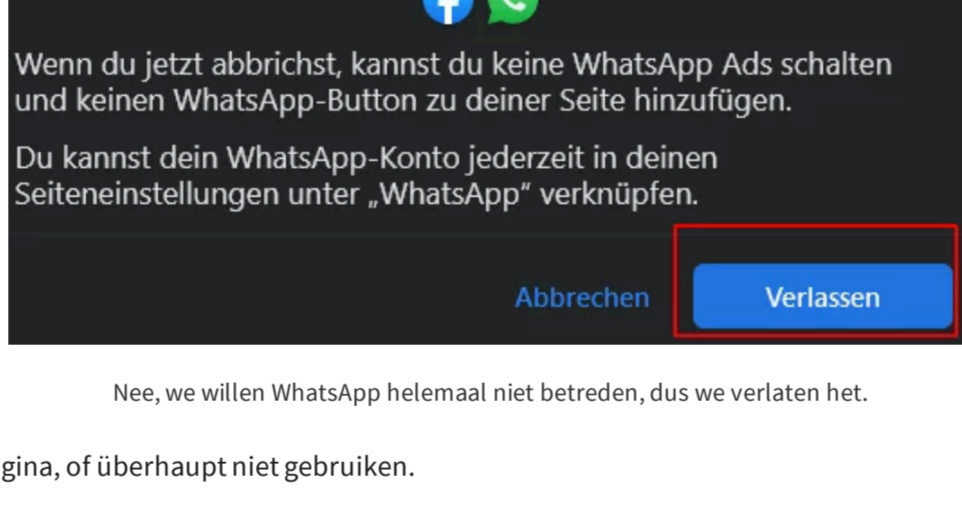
Wenn du jetzt abbrichst, kannst du keine WhatsApp Ads schalten und keinen WhatsApp-Button zu deiner Seite hinzufügen.

Du kannst dein WhatsApp-Konto jederzeit in deinen Seiteneinstellungen unter „WhatsApp“ verknüpfen.

Abbrechen

Verlassen

Nee, we willen WhatsApp helemaal niet betreden, dus we verlaten het.

gina, of überhaupt niet gebruiken.